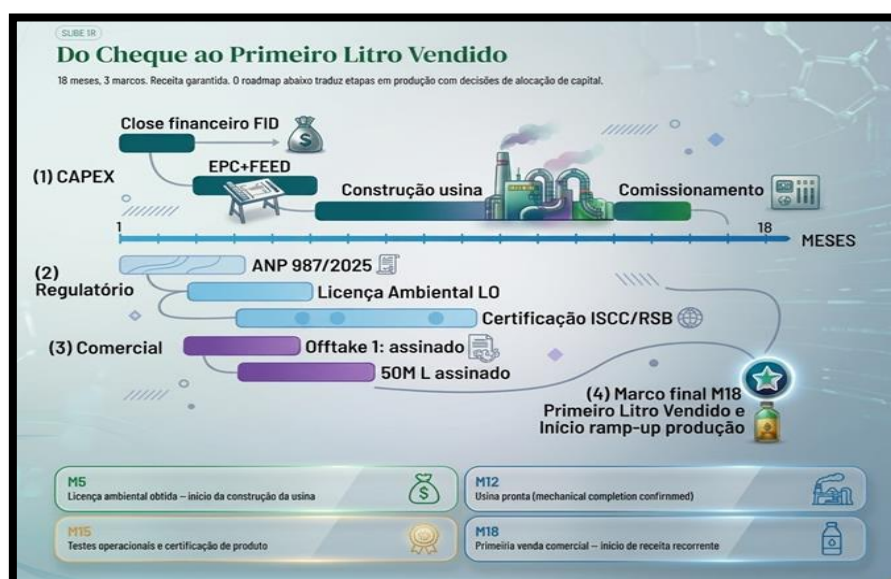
SLIDE 1R

Do Cheque ao Primeiro Litro Vendido

18 meses, 3 marcos. Receita garantida. O roadmap abaixo traduz etapas em produção com decisões de alocação de capital.

(1) CAPEX

Close financeiro FID

EPC+FEED

Construção usina

Comissionamento

1

18

MESES

(2) Regulatório

ANP 987/2025

Licença Ambiental LO

Certificação ISCC/RSB

(3) Comercial

Offtake 1: assinado

50M L assinado

(4) Marco final M18 Primeiro Litro Vendido e Início ramp-up produção

M5
Licença ambiental obtida – início da construção da usina

M12
Usina pronta (mechanical completion confirnmed)

M15
Testes operacionais e certificação de produto

M18
Primeiria venda comercial – início de receita recorrente